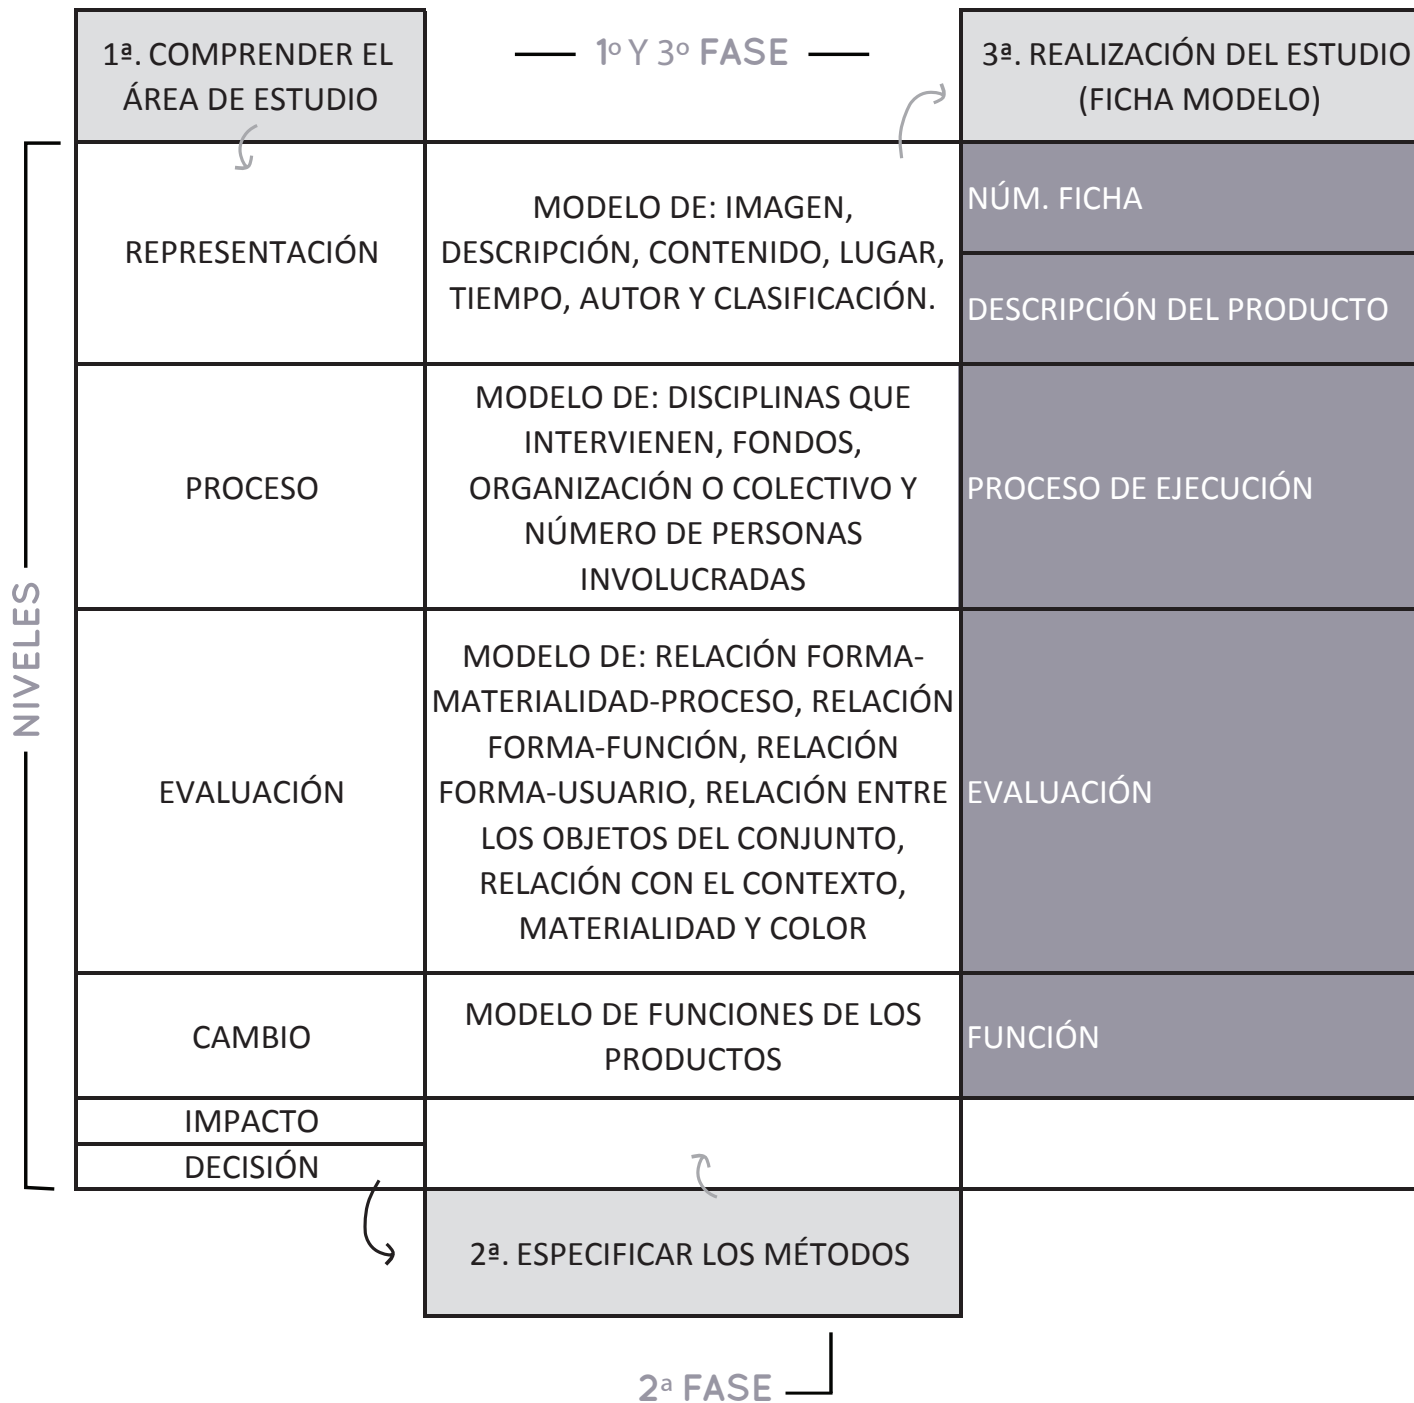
1ª. COMPRENDER EL ÁREA DE ESTUDIO

1º Y 3º FASE

3ª. REALIZACIÓN DEL ESTUDIO (FICHA MODELO)

NIVELES

| REPRESENTACIÓN | MODELO DE: IMAGEN, DESCRIPCIÓN, CONTENIDO, LUGAR, TIEMPO, AUTOR Y CLASIFICACIÓN. | NÚM. FICHA / DESCRIPCIÓN DEL PRODUCTO |
|---|---|---|
| PROCESO | MODELO DE: DISCIPLINAS QUE INTERVIENEN, FONDOS, ORGANIZACIÓN O COLECTIVO Y NÚMERO DE PERSONAS INVOLUCRADAS | PROCESO DE EJECUCIÓN |
| EVALUACIÓN | MODELO DE: RELACIÓN FORMA-MATERIALIDAD-PROCESO, RELACIÓN FORMA-FUNCIÓN, RELACIÓN FORMA-USUARIO, RELACIÓN ENTRE LOS OBJETOS DEL CONJUNTO, RELACIÓN CON EL CONTEXTO, MATERIALIDAD Y COLOR | EVALUACIÓN |
| CAMBIO | MODELO DE FUNCIONES DE LOS PRODUCTOS | FUNCIÓN |
| IMPACTO | | |
| DECISIÓN | | |

2ª. ESPECIFICAR LOS MÉTODOS

2ª FASE